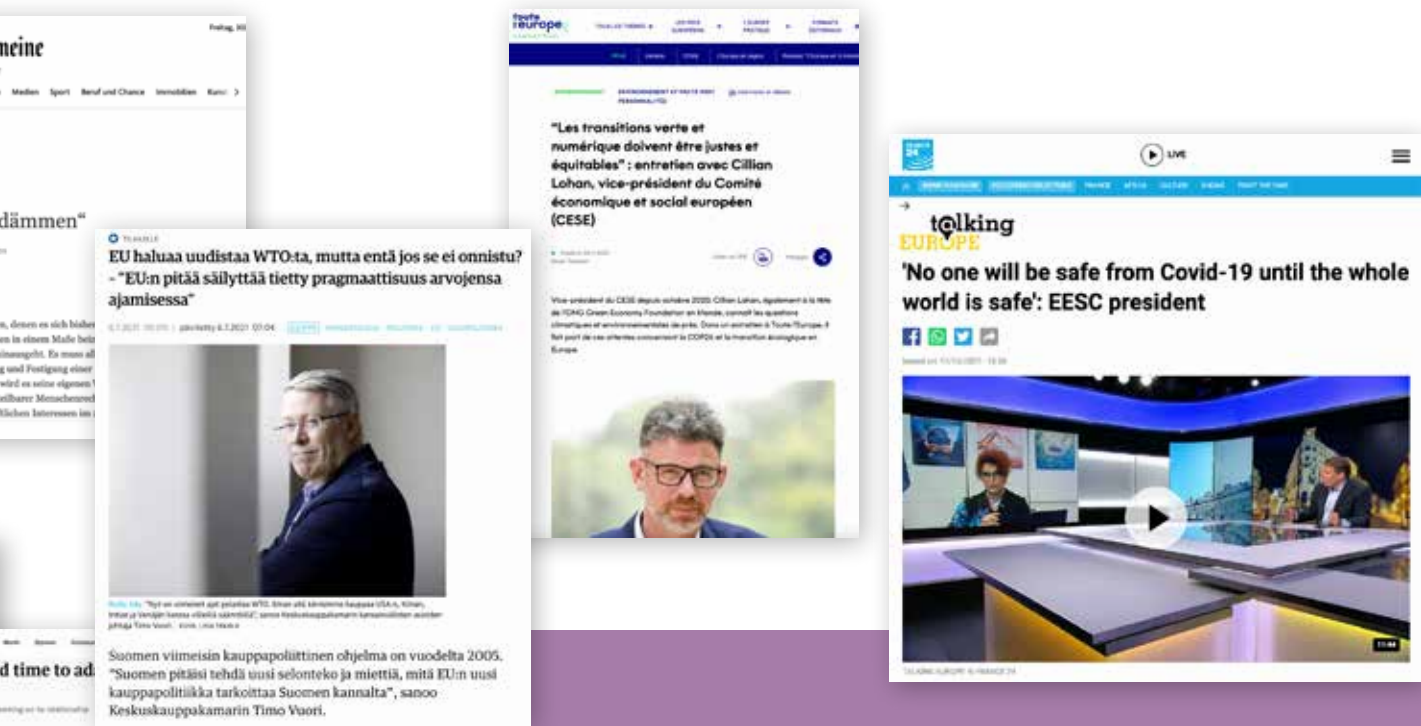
meine

Medien Sport Beruf und Chance Immobilien Kunst

dämmen“

EU haluaa uudistaa WTO:ta, mutta entä jos se ei onnistu? - "EU:n pitää säilyttää tietty pragmaattisuus arvojensa ajamisessa"

Suomen viimeisin kauppapoliittinen ohjelma on vuodelta 2005. "Suomen pitäisi tehdä uusi selonteko ja miettiä, mitä EU:n uusi kauppapolitiikka tarkoittaa Suomen kannalta", sanoo Keskuskauppakamarin Timo Vuori.

d time to ad

"Les transitions verte et numérique doivent être justes et équitables" : entretien avec Cillian Lohan, vice-président du Comité économique et social européen (CESE)

LIVE

talking EUROPE

'No one will be safe from Covid-19 until the whole world is safe': EESC president